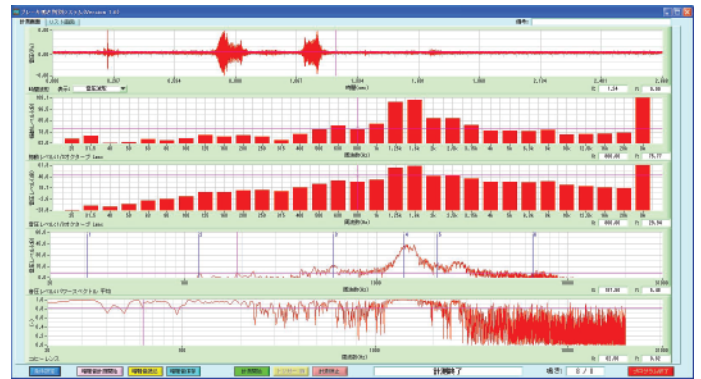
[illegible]

計測画面 リスト画面

信号

0.000 0.267 0.534 0.800 1.067 1.334 1.600 1.867 2.134 2.401 2.668

時間(sec)

時間波形 表示: 音圧波形

振動レベル1/3オクターブ Leq

音圧レベル1/3オクターブ Leq

音圧レベルパワースペクトル 平均

コヒーレンス

周波数(Hz)

10 100 1000 10000 20000

計測終了

0 / 0